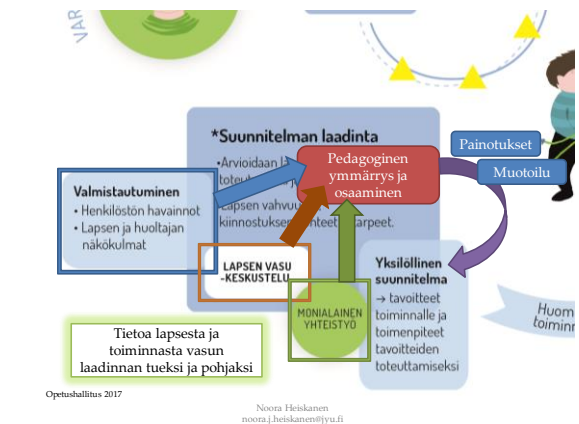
VAR

*Suunnitelman laadinta

•Arvioidaan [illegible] toteu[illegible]
Lapsen vahvu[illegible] kiinnostukse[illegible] tarpeet.

Pedagoginen ymmärrys ja osaaminen

Painotukset

Muotoilu

Valmistautuminen
• Henkilöstön havainnot
• Lapsen ja huoltajan näkökulmat

LAPSEN VASU -KESKUSTELU

MONIALAINEN YHTEISTYÖ

Yksilöllinen suunnitelma
→ tavoitteet toiminnalle ja toimenpiteet tavoitteiden toteuttamiseksi

Huom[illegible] toimin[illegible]

Tietoa lapsesta ja toiminnasta vasun laadinnan tueksi ja pohjaksi

Opetushallitus 2017

Noora Heiskanen
noora.j.heiskanen@jyu.fi